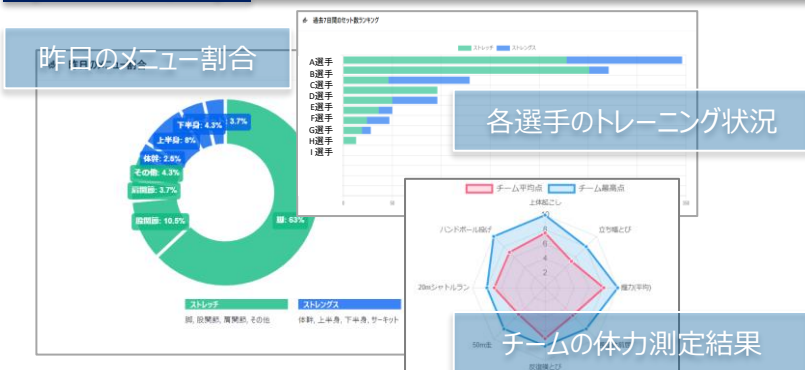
昨日のメニュー割合

過去7日間のセット数ランキング

ストレッチ　ストレングス

A選手
B選手
C選手
D選手
E選手
F選手
G選手
H選手
I選手

各選手のトレーニング状況

下半身: 4.3%
3.7%
上半身: 8%
体幹: 2.6%
その他: 4.3%
肩関節: 3.7%
股関節: 10.6%
脚: 63%

ストレッチ
脚, 股関節, 肩関節, その他

ストレングス
体幹, 上半身, 下半身, サーキット

チーム平均点　チーム最高点

上体起こし
立ち幅とび
握力(平均)
20mシャトルラン
ハンドボール投げ
50m走
反復横とび

10
8
6
4
2
0

チームの体力測定結果